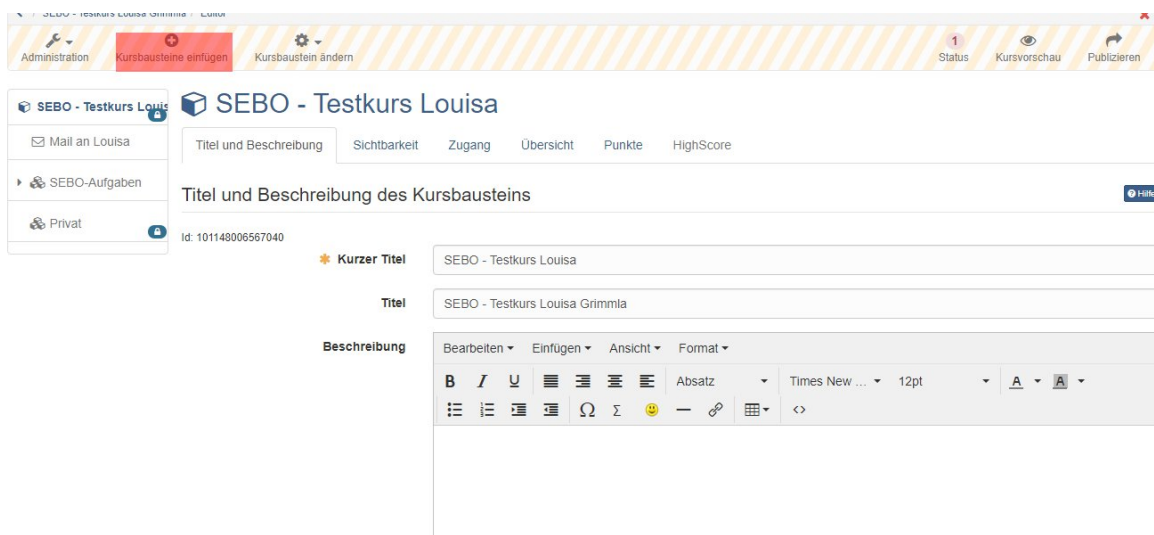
SEBO - Testkurs Louisa Grimmla / Editor

Administration
Kursbausteine einfügen
Kursbaustein ändern
1
Status
Kursvorschau
Publizieren

SEBO - Testkurs Louisa
Mail an Louisa
SEBO-Aufgaben
Privat

SEBO - Testkurs Louisa

Titel und Beschreibung
Sichtbarkeit
Zugang
Übersicht
Punkte
HighScore

Titel und Beschreibung des Kursbausteins

Hilfe

Id: 101148006567040

Kurzer Titel
SEBO - Testkurs Louisa

Titel
SEBO - Testkurs Louisa Grimmla

Beschreibung
Bearbeiten ▾ Einfügen ▾ Ansicht ▾ Format ▾
B I U Absatz Times New ... 12pt A A
$\Omega$ $\Sigma$